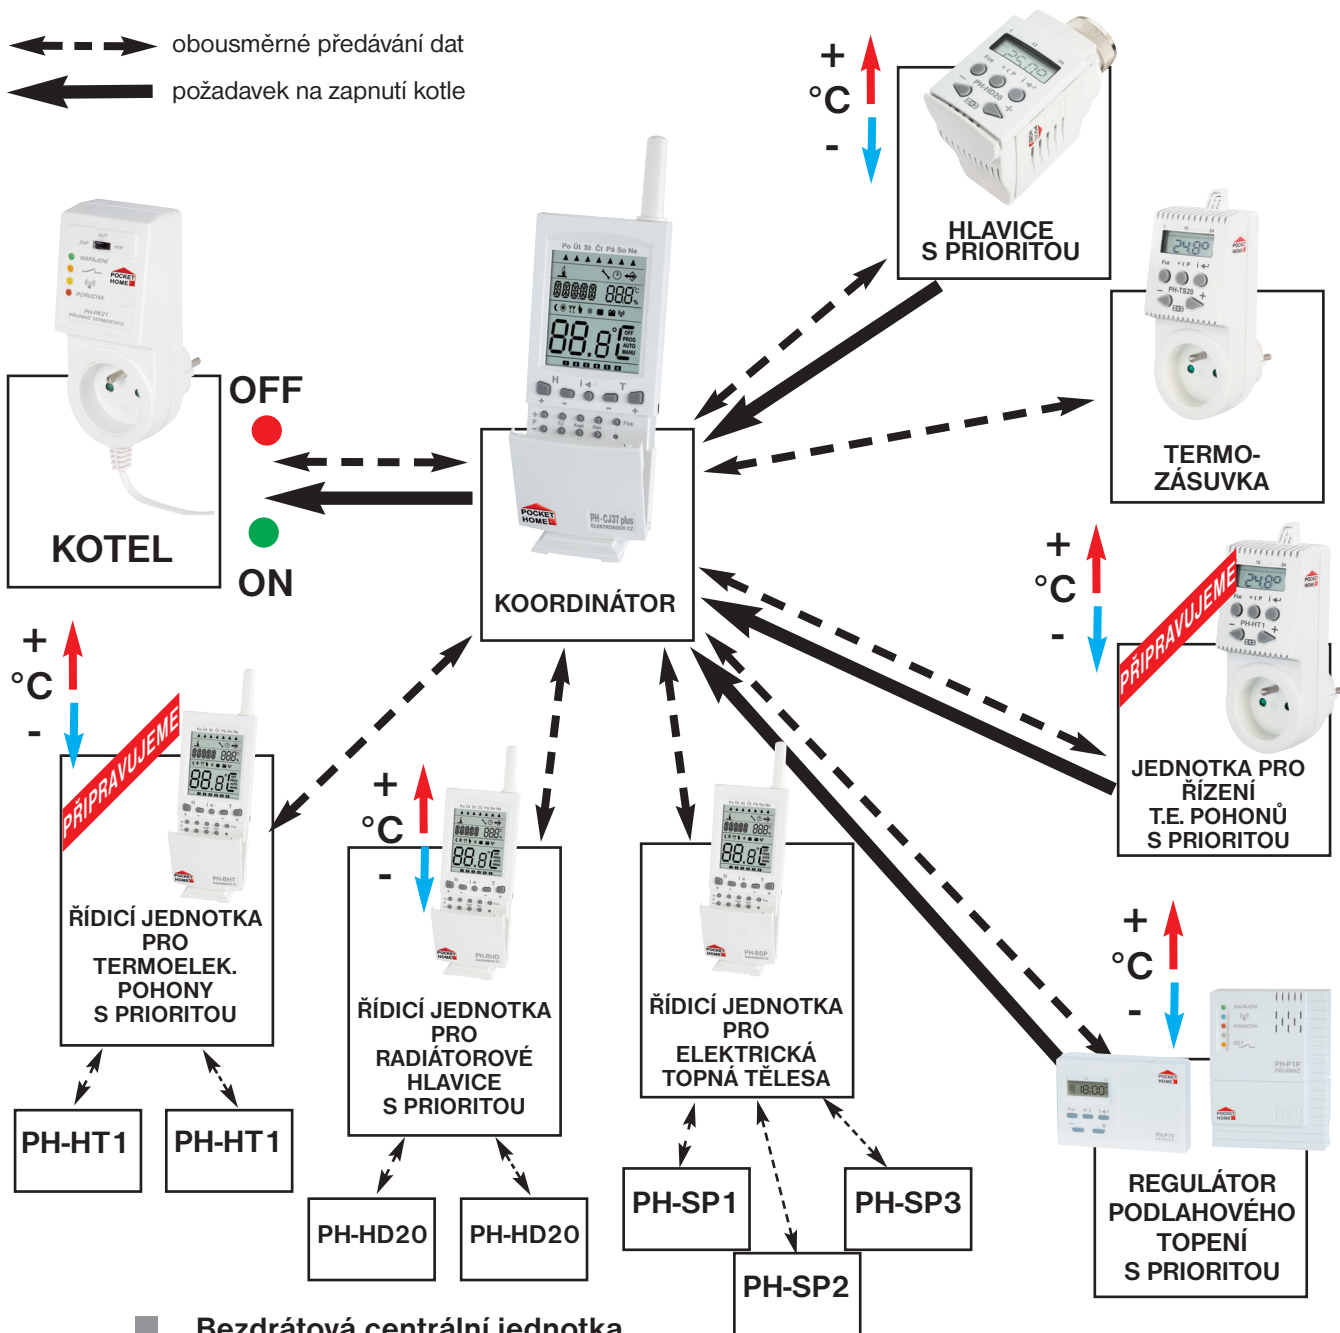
obousměrné předávání dat

požadavek na zapnutí kotle

+ °C -

HLAVICE S PRIORITOU

TERMO-ZÁSUVKA

KOTEL

OFF

ON

KOORDINÁTOR

+ °C -

PŘIPRAVUJEME

JEDNOTKA PRO ŘÍZENÍ T.E. POHONŮ S PRIORITOU

+ °C -

PŘIPRAVUJEME

ŘÍDICÍ JEDNOTKA PRO TERMOELEK. POHONY S PRIORITOU

+ °C -

ŘÍDICÍ JEDNOTKA PRO RADIÁTOROVÉ HLAVICE S PRIORITOU

ŘÍDICÍ JEDNOTKA PRO ELEKTRICKÁ TOPNÁ TĚLESA

+ °C -

REGULÁTOR PODLAHOVÉHO TOPENÍ S PRIORITOU

PH-HT1

PH-HT1

PH-HD20

PH-HD20

PH-SP1

PH-SP2

PH-SP3

Bezdrátová centrální jednotka